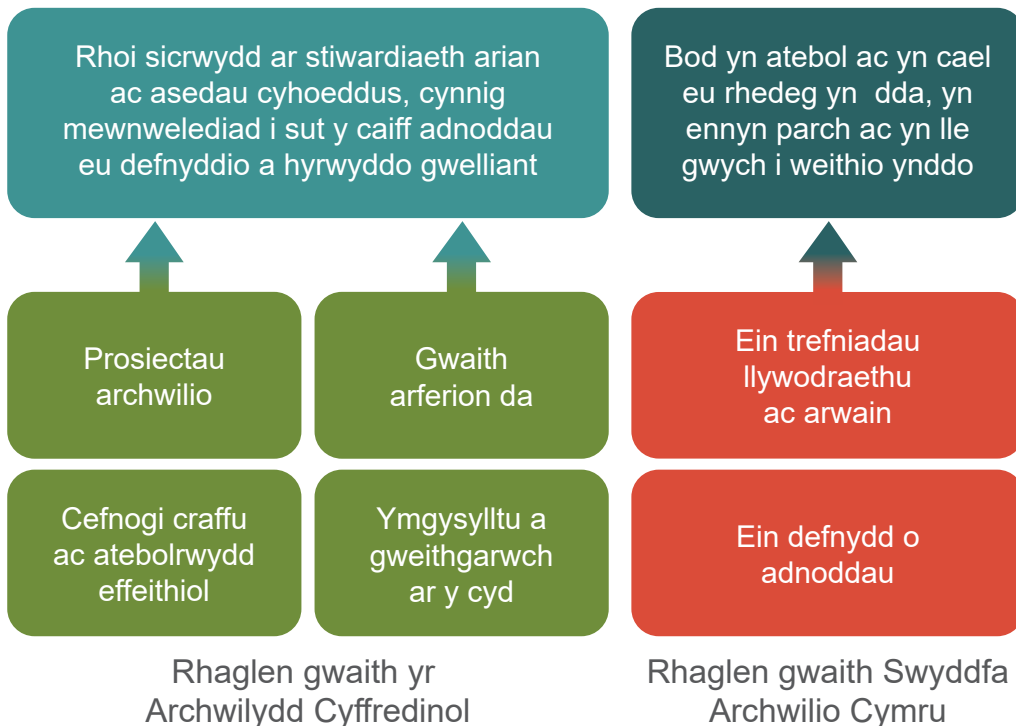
Rhoi sicrwydd ar stiwardiaeth arian ac asedau cyhoeddus, cynnig mewnwelediad i sut y caiff adnoddau eu defnyddio a hyrwyddo gwelliant

Bod yn atebol ac yn cael eu rhedeg yn dda, yn ennyn parch ac yn lle gwych i weithio ynddo

Prosiectau archwilio

Gwaith arferion da

Ein trefniadau llywodraethu ac arwain

Cefnogi craffu ac atebolrwydd effeithiol

Ymgysylltu a gweithgarwch ar y cyd

Ein defnydd o adnoddau

Rhaglen gwaith yr Archwilydd Cyffredinol

Rhaglen gwaith Swyddfa Archwilio Cymru